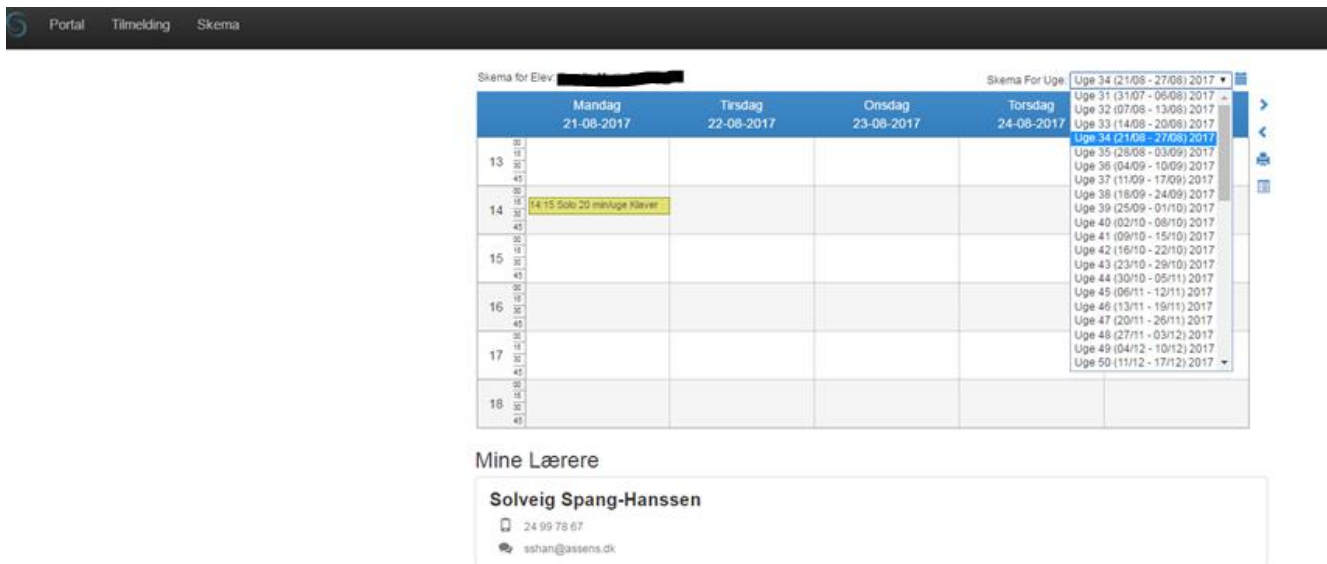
Portal Tilmelding Skema

Skema for Elev: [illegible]

Skema For Uge: Uge 34 (21/08 - 27/08) 2017

| | Mandag 21-08-2017 | Tirsdag 22-08-2017 | Onsdag 23-08-2017 | Torsdag 24-08-2017 |
|---|---|---|---|---|
| 13 00 15 30 45 | | | | |
| 14 00 15 30 45 | 14:15 Solo 20 min/uge Klaver | | | |
| 15 00 15 30 45 | | | | |
| 16 00 15 30 45 | | | | |
| 17 00 15 30 45 | | | | |
| 18 00 15 30 45 | | | | |

Uge 31 (31/07 - 06/08) 2017
Uge 32 (07/08 - 13/08) 2017
Uge 33 (14/08 - 20/08) 2017
Uge 34 (21/08 - 27/08) 2017
Uge 35 (28/08 - 03/09) 2017
Uge 36 (04/09 - 10/09) 2017
Uge 37 (11/09 - 17/09) 2017
Uge 38 (18/09 - 24/09) 2017
Uge 39 (25/09 - 01/10) 2017
Uge 40 (02/10 - 08/10) 2017
Uge 41 (09/10 - 15/10) 2017
Uge 42 (16/10 - 22/10) 2017
Uge 43 (23/10 - 29/10) 2017
Uge 44 (30/10 - 05/11) 2017
Uge 45 (06/11 - 12/11) 2017
Uge 46 (13/11 - 19/11) 2017
Uge 47 (20/11 - 26/11) 2017
Uge 48 (27/11 - 03/12) 2017
Uge 49 (04/12 - 10/12) 2017
Uge 50 (11/12 - 17/12) 2017

Mine Lærere

Solveig Spang-Hanssen
24 99 78 67
sshan@assens.dk